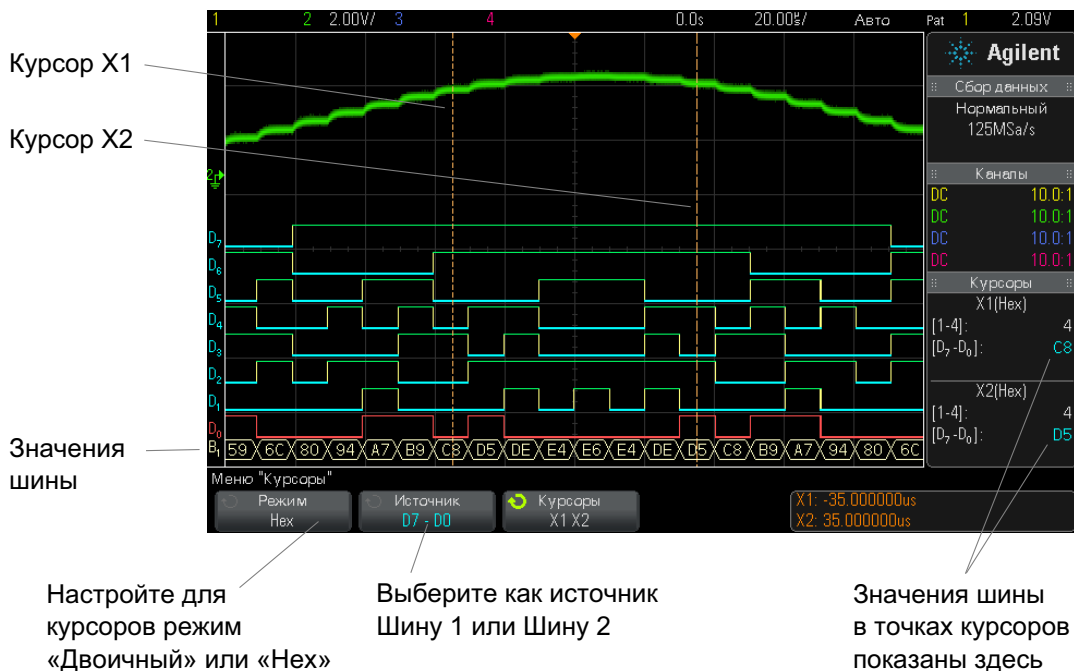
1 2 2.00V/ 3 4 0.0s 20.00$\mu$s/ Авто Pat 1 2.09V

Курсор X1

Курсор X2

Agilent

Сбор данных
Нормальный
125MSa/s

Каналы
DC 10.0:1
DC 10.0:1
DC 10.0:1
DC 10.0:1

Курсоры
X1(Hex)
[1-4]: 4
[$D_7$-$D_0$]: C8

X2(Hex)
[1-4]: 4
[$D_7$-$D_0$]: D5

$D_7$ $D_6$ $D_5$ $D_4$ $D_3$ $D_2$ $D_1$ $D_0$ $B_1$

59 6C 80 94 A7 B9 C8 D5 DE E4 E6 E4 DE D5 C8 B9 A7 94 80 6C

Значения шины

Меню "Курсоры"

Режим
Hex

Источник
D7 - D0

Курсоры
X1 X2

X1: -35.000000us
X2: 35.000000us

Настройте для курсоров режим «Двоичный» или «Hex»

Выберите как источник Шину 1 или Шину 2

Значения шины в точках курсоров показаны здесь